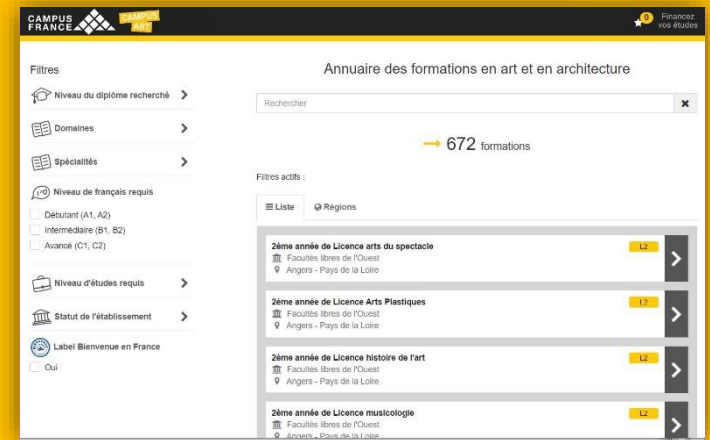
CAMPUS FRANCE
CAMPUS ART

0 Financez vos études

Filtres

Niveau du diplôme recherché

Domaines

Spécialités

Niveau de français requis

Débutant (A1, A2)

Intermédiaire (B1, B2)

Avancé (C1, C2)

Niveau d'études requis

Statut de l'établissement

Label Bienvenue en France

Oui

Annuaire des formations en art et en architecture

Rechercher

→ 672 formations

Filtres actifs :

Liste

Régions

2ème année de Licence arts du spectacle
L2
Facultés libres de l'Ouest
Angers - Pays de la Loire

2ème année de Licence Arts Plastiques
L2
Facultés libres de l'Ouest
Angers - Pays de la Loire

2ème année de Licence histoire de l'art
L2
Facultés libres de l'Ouest
Angers - Pays de la Loire

2ème année de Licence musicologie
L2
Facultés libres de l'Ouest
Angers - Pays de la Loire